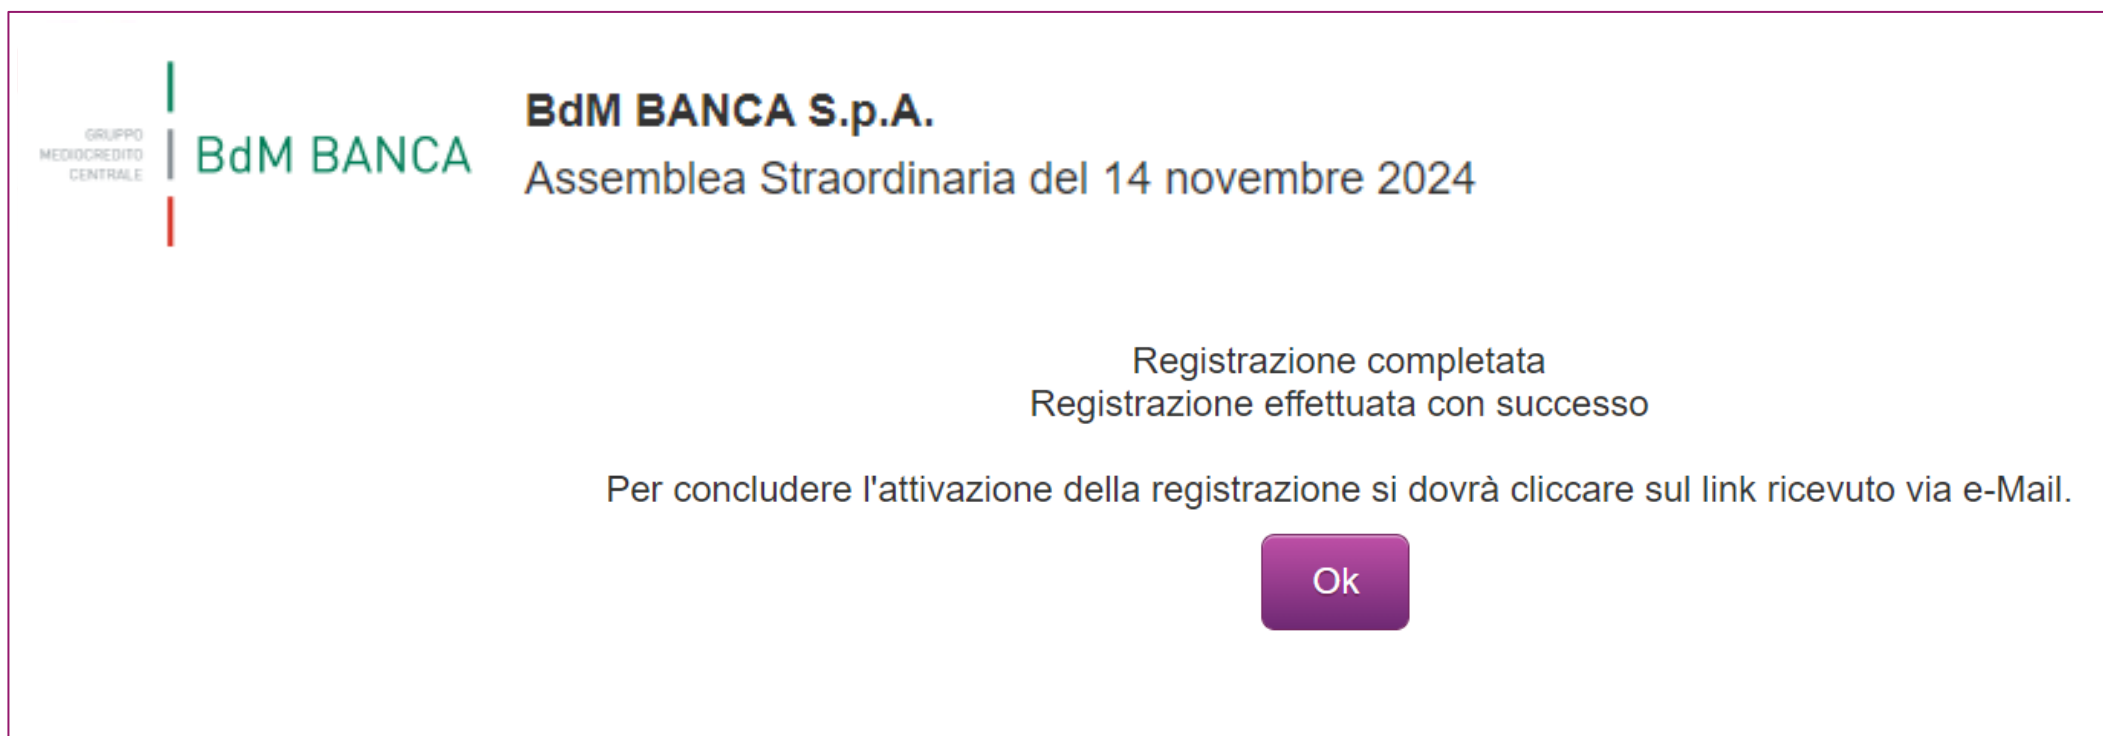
GRUPPO
MEDIOCREDITO
CENTRALE

BdM BANCA

BdM BANCA S.p.A.
Assemblea Straordinaria del 14 novembre 2024

Registrazione completata
Registrazione effettuata con successo

Per concludere l'attivazione della registrazione si dovrà cliccare sul link ricevuto via e-Mail.

Ok